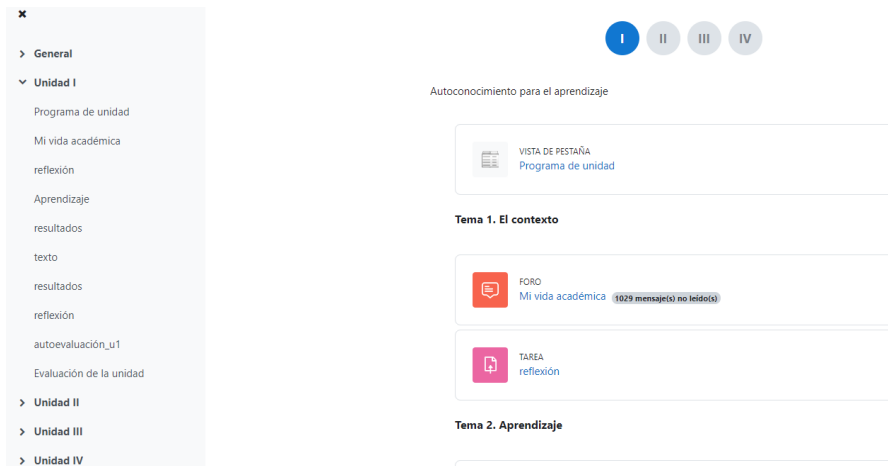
×

> General

⌄ Unidad I

Programa de unidad

Mi vida académica

reflexión

Aprendizaje

resultados

texto

resultados

reflexión

autoevaluación_u1

Evaluación de la unidad

> Unidad II

> Unidad III

> Unidad IV

I II III IV

Autoconocimiento para el aprendizaje

VISTA DE PESTAÑA
Programa de unidad

Tema 1. El contexto

FORO
Mi vida académica 1029 mensaje(s) no leído(s)

TAREA
reflexión

Tema 2. Aprendizaje